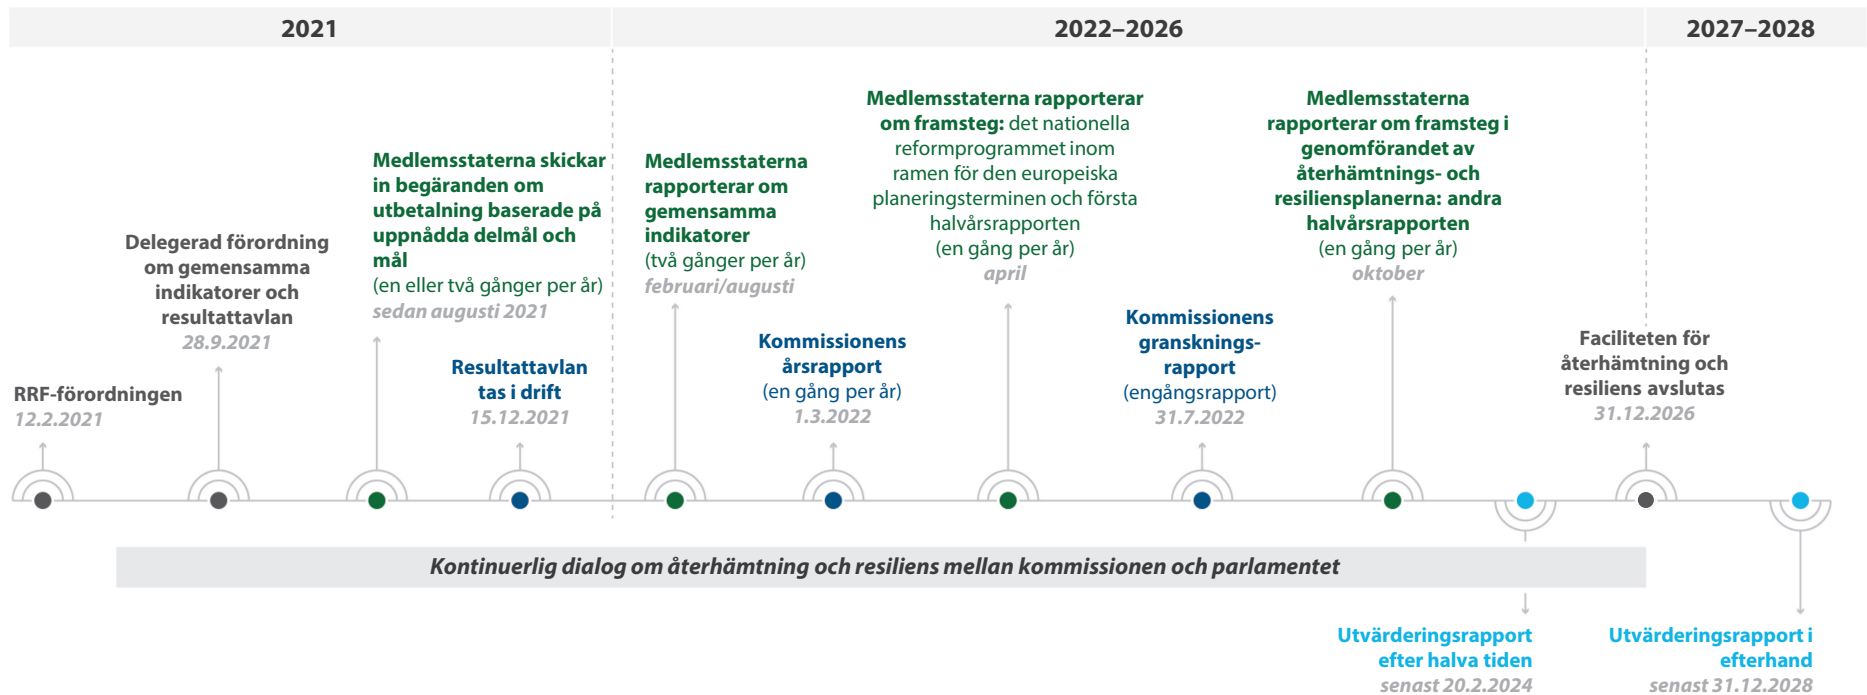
2021

2022–2026

2027–2028

RRF-förordningen
12.2.2021

Delegerad förordning om gemensamma indikatorer och resultattavlan
28.9.2021

Medlemsstaterna skickar in begäranden om utbetalning baserade på uppnådda delmål och mål
(en eller två gånger per år)
sedan augusti 2021

Resultattavlan tas i drift
15.12.2021

Medlemsstaterna rapporterar om gemensamma indikatorer
(två gånger per år)
februari/augusti

Kommissionens årsrapport
(en gång per år)
1.3.2022

Medlemsstaterna rapporterar om framsteg: det nationella reformprogrammet inom ramen för den europeiska planeringsterminen och första halvårsrapporten
(en gång per år)
april

Kommissionens gransknings-rapport
(engångsrapport)
31.7.2022

Medlemsstaterna rapporterar om framsteg i genomförandet av återhämtnings- och resiliensplanerna: andra halvårsrapporten
(en gång per år)
oktober

Faciliteten för återhämtning och resiliens avslutas
31.12.2026

Kontinuerlig dialog om återhämtning och resiliens mellan kommissionen och parlamentet

Utvärderingsrapport efter halva tiden
senast 20.2.2024

Utvärderingsrapport i efterhand
senast 31.12.2028